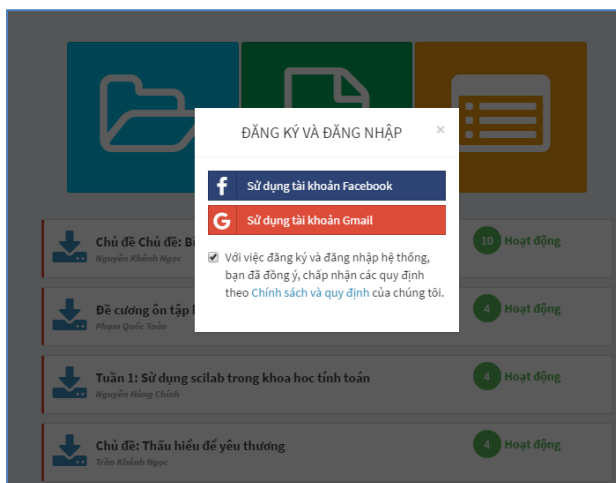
ĐĂNG KÝ VÀ ĐĂNG NHẬP

×

Sử dụng tài khoản Facebook

Sử dụng tài khoản Gmail

Với việc đăng ký và đăng nhập hệ thống, bạn đã đồng ý, chấp nhận các quy định theo Chính sách và quy định của chúng tôi.

Chủ đề Chủ đề: B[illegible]
Nguyễn Khánh Ngọc
10 Hoạt động

Đề cương ôn tập l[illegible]
Phạm Quốc Toản
4 Hoạt động

Tuần 1: Sử dụng scilab trong khoa học tính toán
Nguyễn Hùng Chính
4 Hoạt động

Chủ đề: Thấu hiểu để yêu thương
Trần Khánh Ngọc
4 Hoạt động